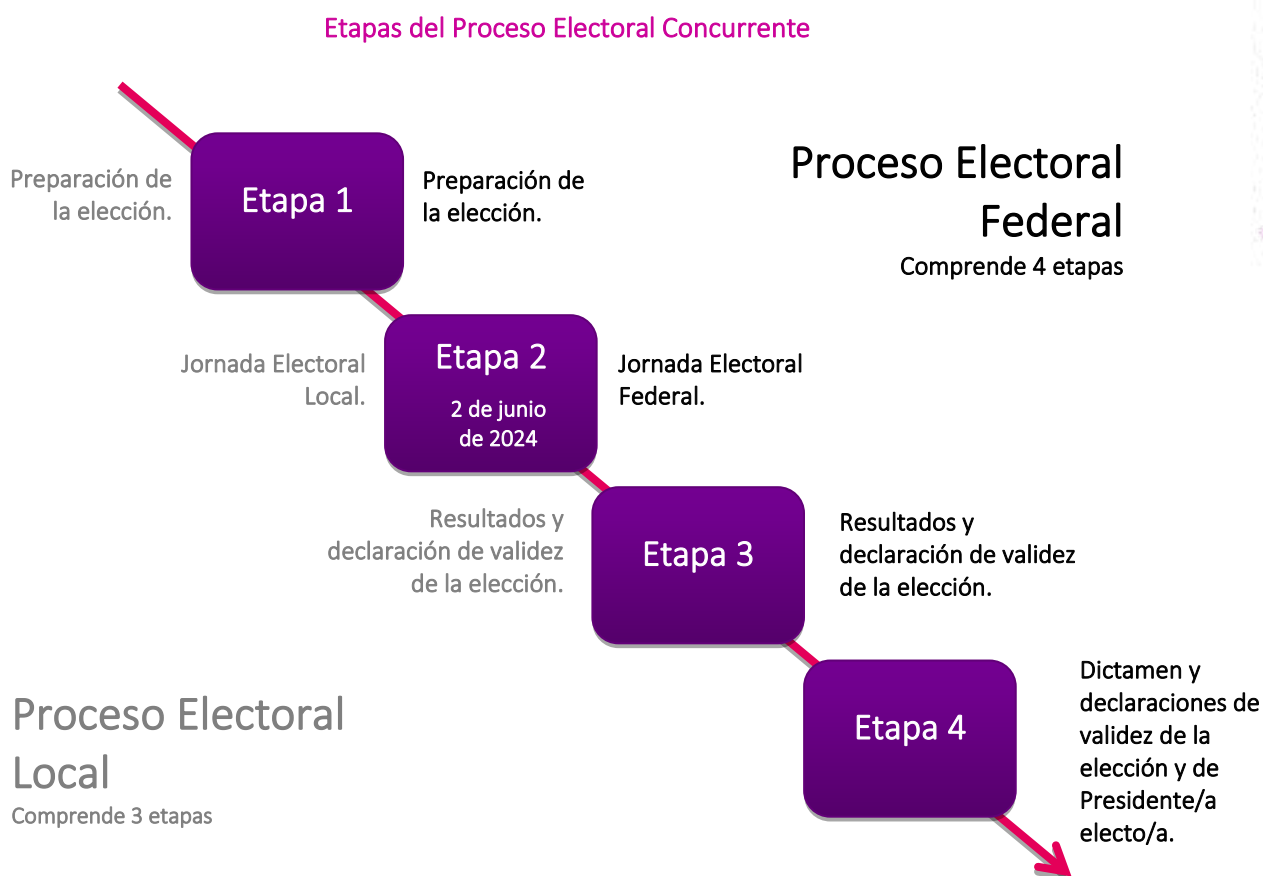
Etapas del Proceso Electoral Concurrente

Proceso Electoral Federal
Comprende 4 etapas

Preparación de la elección.

Etapa 1

Preparación de la elección.

Jornada Electoral Local.

Etapa 2
2 de junio de 2024

Jornada Electoral Federal.

Resultados y declaración de validez de la elección.

Etapa 3

Resultados y declaración de validez de la elección.

Etapa 4

Dictamen y declaraciones de validez de la elección y de Presidente/a electo/a.

Proceso Electoral Local
Comprende 3 etapas